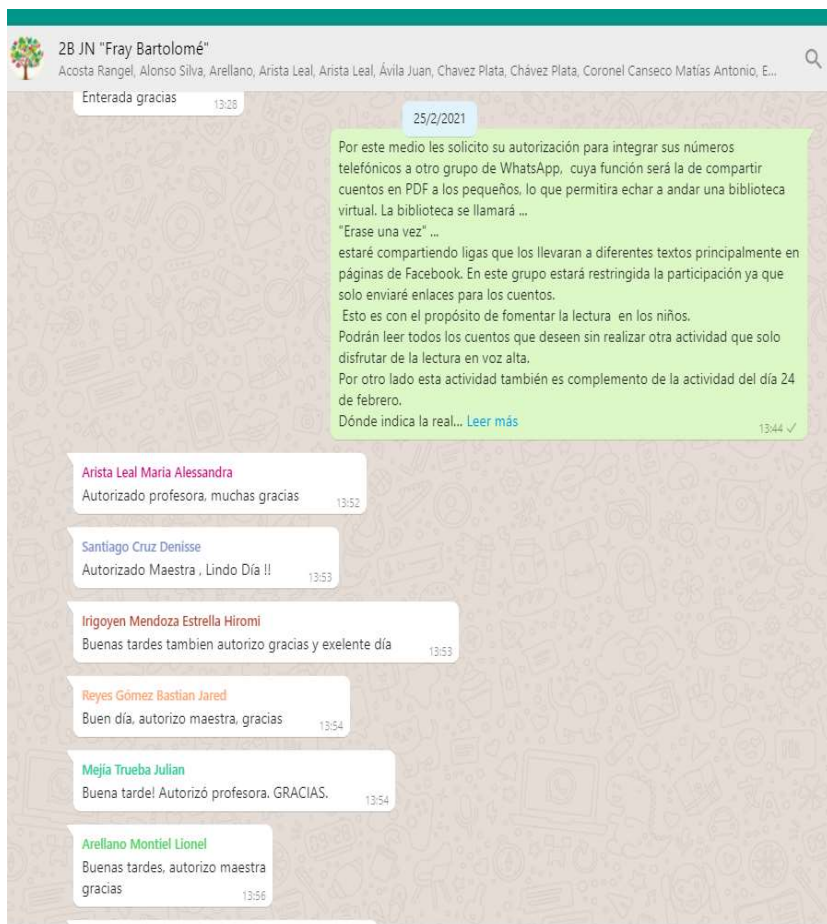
2B JN "Fray Bartolomé"
Acosta Rangel, Alonso Silva, Arellano, Arista Leal, Arista Leal, Ávila Juan, Chavez Plata, Chávez Plata, Coronel Canseco Matías Antonio, E...

Enterada gracias 13:28

25/2/2021

Por este medio les solicito su autorización para integrar sus números telefónicos a otro grupo de WhatsApp, cuya función será la de compartir cuentos en PDF a los pequeños, lo que permitira echar a andar una biblioteca virtual. La biblioteca se llamará ...
"Erase una vez" ...
estaré compartiendo ligas que los llevaran a diferentes textos principalmente en páginas de Facebook. En este grupo estará restringida la participación ya que solo enviaré enlaces para los cuentos.
Esto es con el propósito de fomentar la lectura en los niños.
Podrán leer todos los cuentos que deseen sin realizar otra actividad que solo disfrutar de la lectura en voz alta.
Por otro lado esta actividad también es complemento de la actividad del día 24 de febrero.
Dónde indica la real... Leer más 13:44

Arista Leal Maria Alessandra
Autorizado profesora, muchas gracias 13:52

Santiago Cruz Denisse
Autorizado Maestra , Lindo Día !! 13:53

Irigoyen Mendoza Estrella Hiromi
Buenas tardes tambien autorizo gracias y exelente día 13:53

Reyes Gómez Bastian Jared
Buen día, autorizo maestra, gracias 13:54

Mejía Trueba Julian
Buena tarde! Autorizó profesora. GRACIAS. 13:54

Arellano Montiel Lionel
Buenas tardes, autorizo maestra gracias 13:56